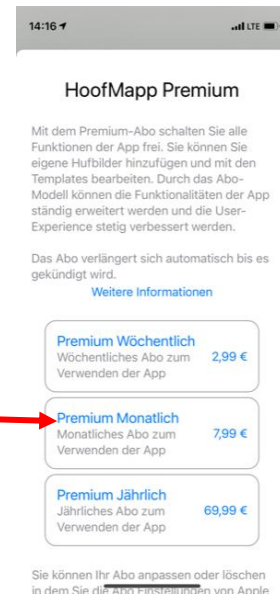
14:16

LTE

HoofMapp Premium

Mit dem Premium-Abo schalten Sie alle Funktionen der App frei. Sie können Sie eigene Hufbilder hinzufügen und mit den Templates bearbeiten. Durch das Abo-Modell können die Funktionalitäten der App ständig erweitert werden und die User-Experience stetig verbessert werden.

Das Abo verlängert sich automatisch bis es gekündigt wird.

Weitere Informationen

Premium Wöchentlich
Wöchentliches Abo zum Verwenden der App
2,99 €

Premium Monatlich
Monatliches Abo zum Verwenden der App
7,99 €

Premium Jährlich
Jährliches Abo zum Verwenden der App
69,99 €

Sie können Ihr Abo anpassen oder löschen in dem Sie die Abo Einstellungen von Apple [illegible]